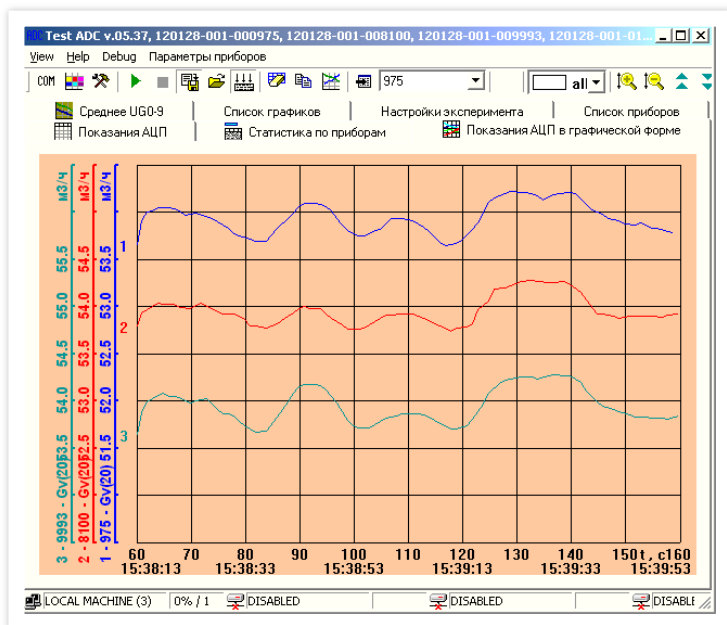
Test ADC v.05.37, 120128-001-000975, 120128-001-008100, 120128-001-009993, 120128-001-01...

View Help Debug Параметры приборов

COM 975 all

Среднее UG0-9 | Список графиков | Настройки эксперимента | Список приборов
Показания АЦП | Статистика по приборам | Показания АЦП в графической форме

м3/ч м3/ч м3/ч

55.5 54.5 53.5
55.0 54.0 53.0
54.5 53.5 52.5
54.0 53.0 52.0

3 - 9993 - Gv(20) 53.5
2 - 8100 - Gv(20) 52.5
1 - 975 - Gv(20) 51.5

1
2
3

60 70 80 90 100 110 120 130 140 150 t, c 160
15:38:13 15:38:33 15:38:53 15:39:13 15:39:33 15:39:53

LOCAL MACHINE (3) | 0% / 1 | DISABLED | DISABLED | DISABLE